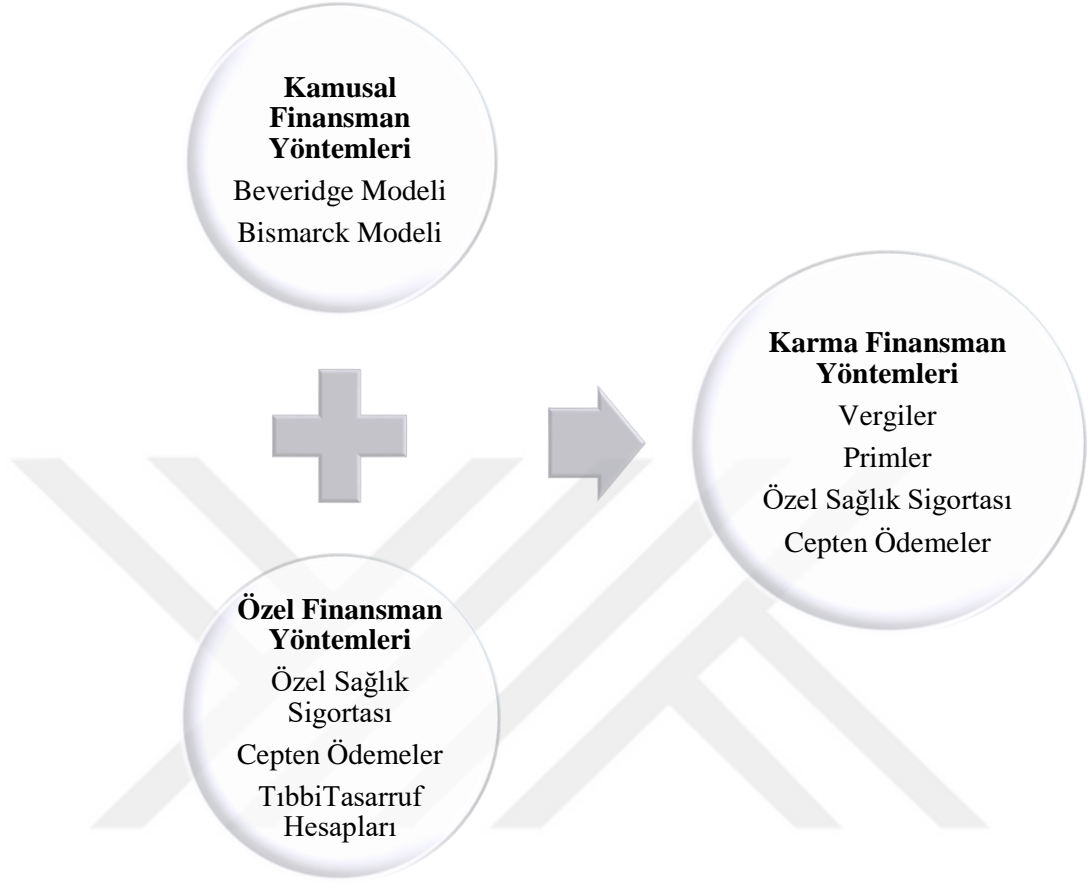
**Kamusal Finansman Yöntemleri**

Beveridge Modeli

Bismarck Modeli

**Özel Finansman Yöntemleri**

Özel Sağlık Sigortası

Cepten Ödemeler

TıbbiTasarruf Hesapları

**Karma Finansman Yöntemleri**

Vergiler

Primler

Özel Sağlık Sigortası

Cepten Ödemeler